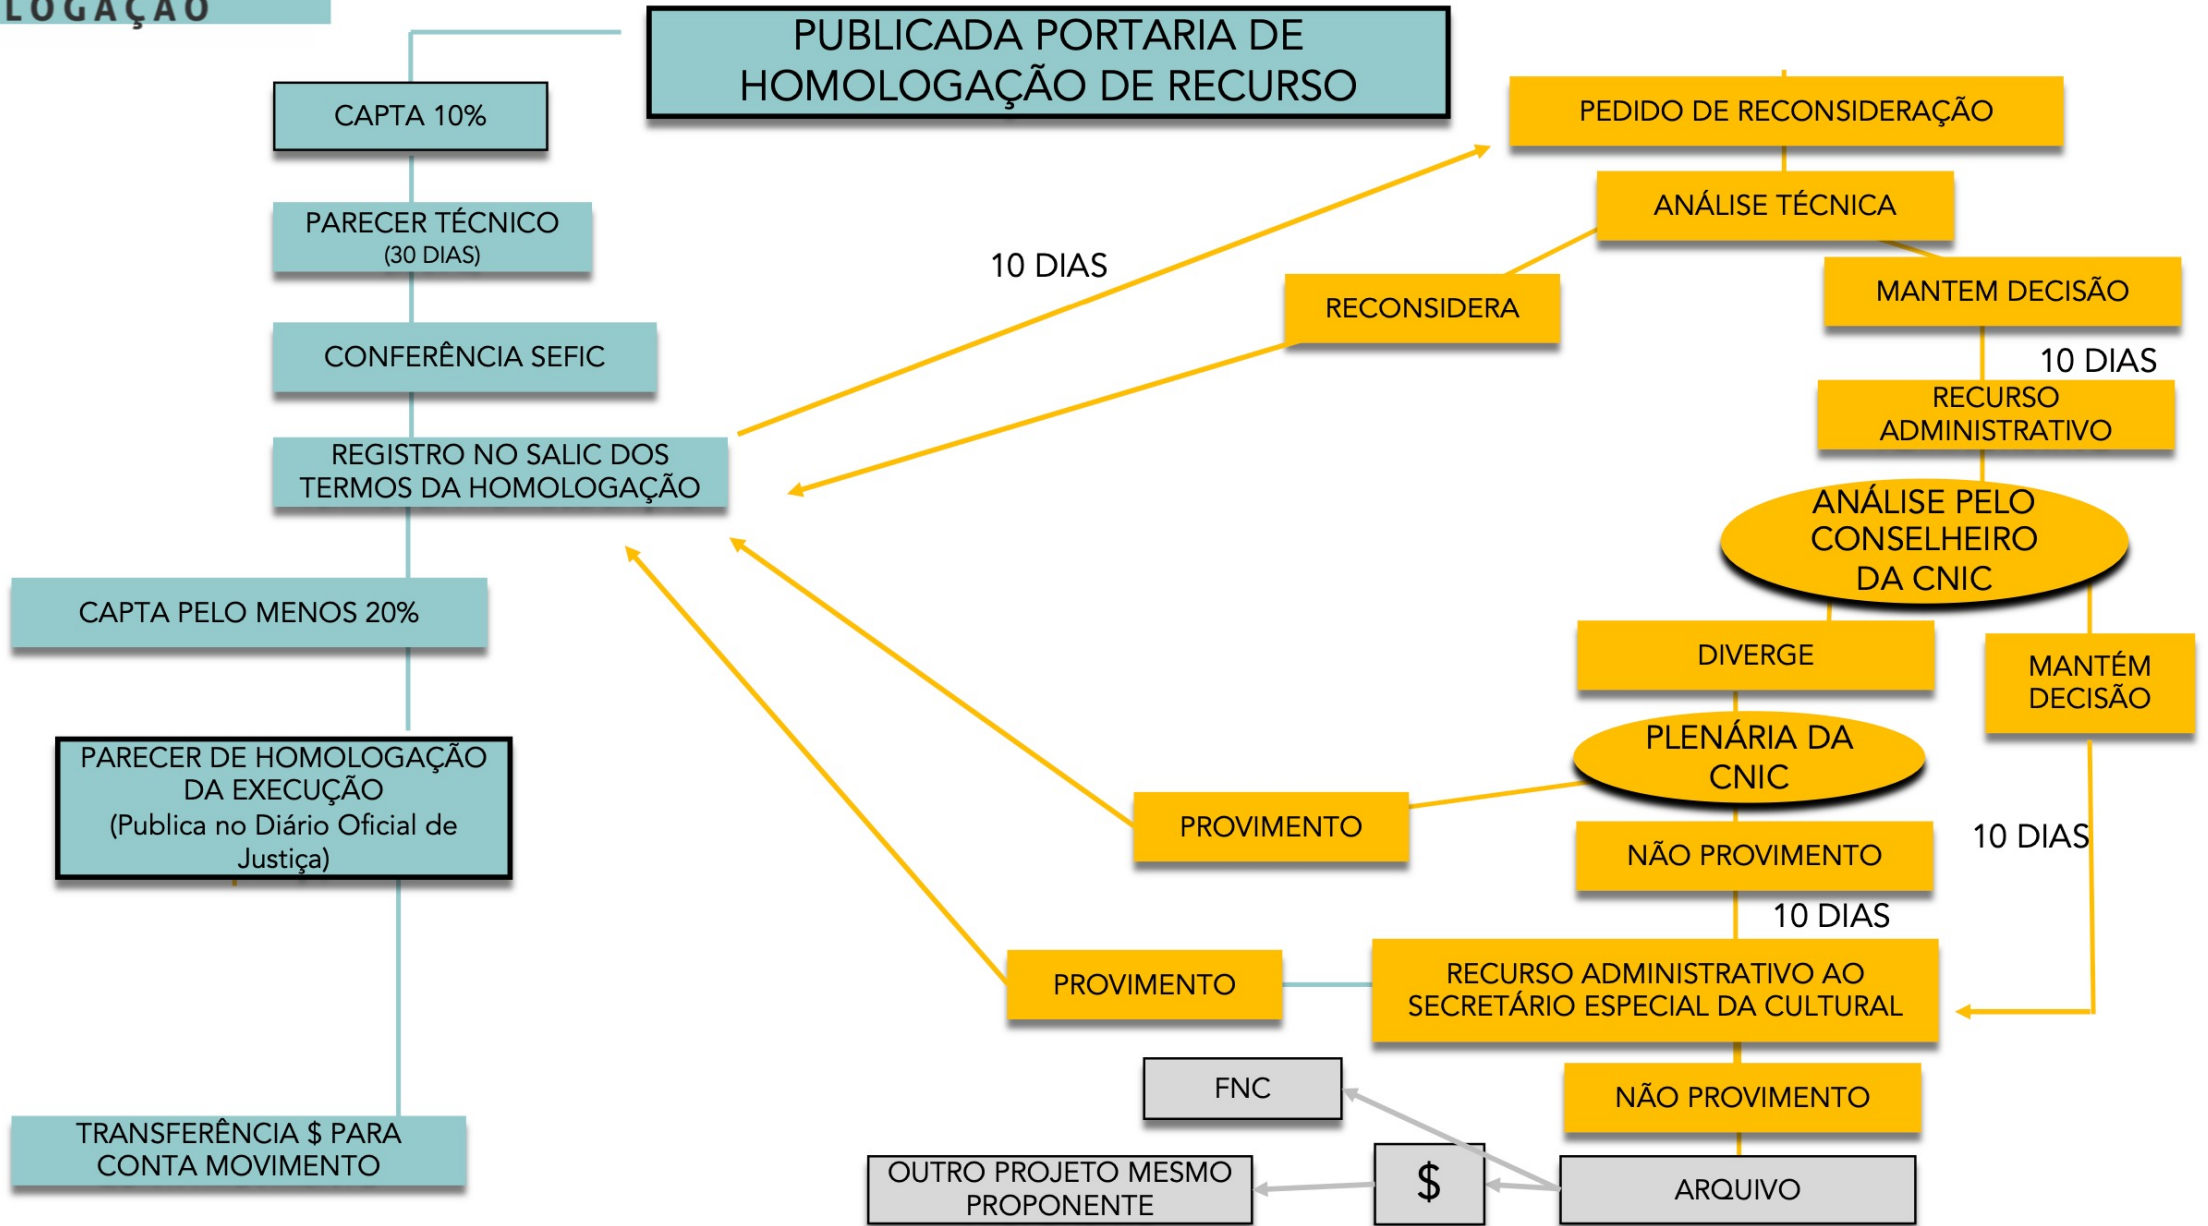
LOGAÇÃO

PUBLICADA PORTARIA DE HOMOLOGAÇÃO DE RECURSO

CAPTA 10%

PARECER TÉCNICO
(30 DIAS)

CONFERÊNCIA SEFIC

REGISTRO NO SALIC DOS TERMOS DA HOMOLOGAÇÃO

CAPTA PELO MENOS 20%

PARECER DE HOMOLOGAÇÃO DA EXECUÇÃO
(Publica no Diário Oficial de Justiça)

TRANSFERÊNCIA $ PARA CONTA MOVIMENTO

10 DIAS

PEDIDO DE RECONSIDERAÇÃO

ANÁLISE TÉCNICA

RECONSIDERA

MANTEM DECISÃO

10 DIAS

RECURSO ADMINISTRATIVO

ANÁLISE PELO CONSELHEIRO DA CNIC

DIVERGE

MANTÉM DECISÃO

PLENÁRIA DA CNIC

PROVIMENTO

NÃO PROVIMENTO

10 DIAS

10 DIAS

PROVIMENTO

RECURSO ADMINISTRATIVO AO SECRETÁRIO ESPECIAL DA CULTURAL

FNC

NÃO PROVIMENTO

OUTRO PROJETO MESMO PROPONENTE

$

ARQUIVO